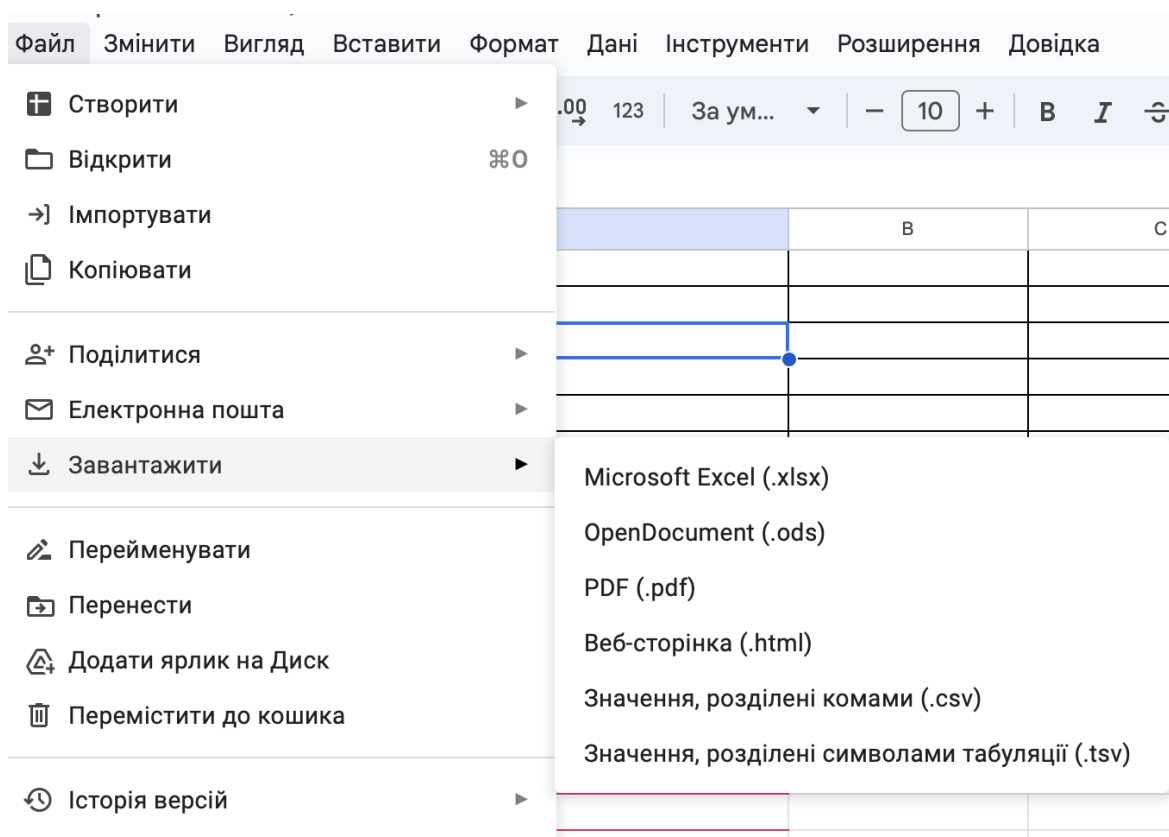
Файл Змінити Вигляд Вставити Формат Дані Інструменти Розширення Довідка

Створити
Відкрити ⌘O
Імпортувати
Копіювати

Поділитися
Електронна пошта
Завантажити

Перейменувати
Перенести
Додати ярлик на Диск
Перемістити до кошика

Історія версій

.00 123 За ум... 10 + B I

B C

Microsoft Excel (.xlsx)
OpenDocument (.ods)
PDF (.pdf)
Веб-сторінка (.html)
Значення, розділені комами (.csv)
Значення, розділені символами табуляції (.tsv)